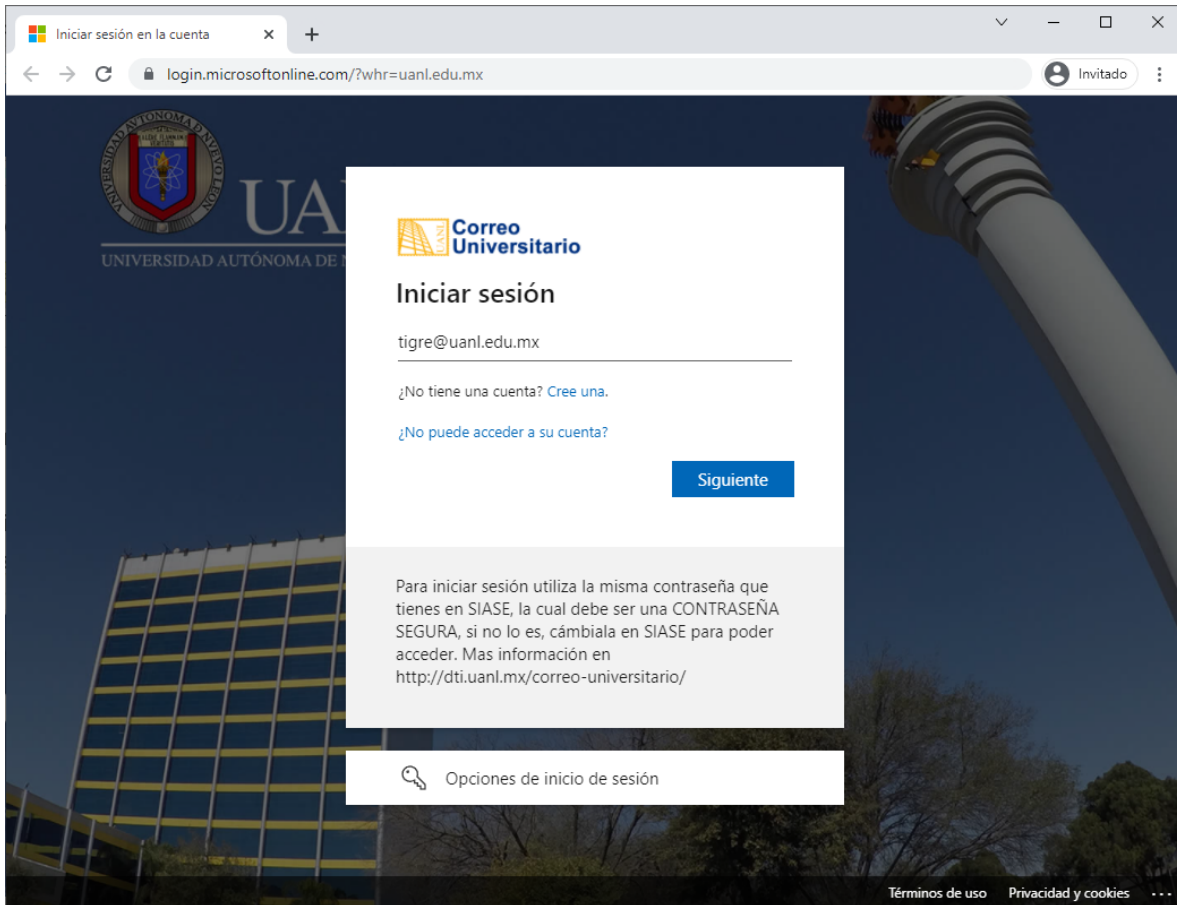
Iniciar sesión en la cuenta

login.microsoftonline.com/?whr=uanl.edu.mx

Invitado

UNIVERSIDAD AUTÓNOMA DE NUEVO LEÓN

UAN

UNIVERSIDAD AUTÓNOMA DE N

UANL Correo Universitario

Iniciar sesión

tigre@uanl.edu.mx

¿No tiene una cuenta? Cree una.

¿No puede acceder a su cuenta?

Siguiente

Para iniciar sesión utiliza la misma contraseña que tienes en SIASE, la cual debe ser una CONTRASEÑA SEGURA, si no lo es, cámbiala en SIASE para poder acceder. Mas información en http://dti.uanl.mx/correo-universitario/

Opciones de inicio de sesión

Términos de uso Privacidad y cookies ...